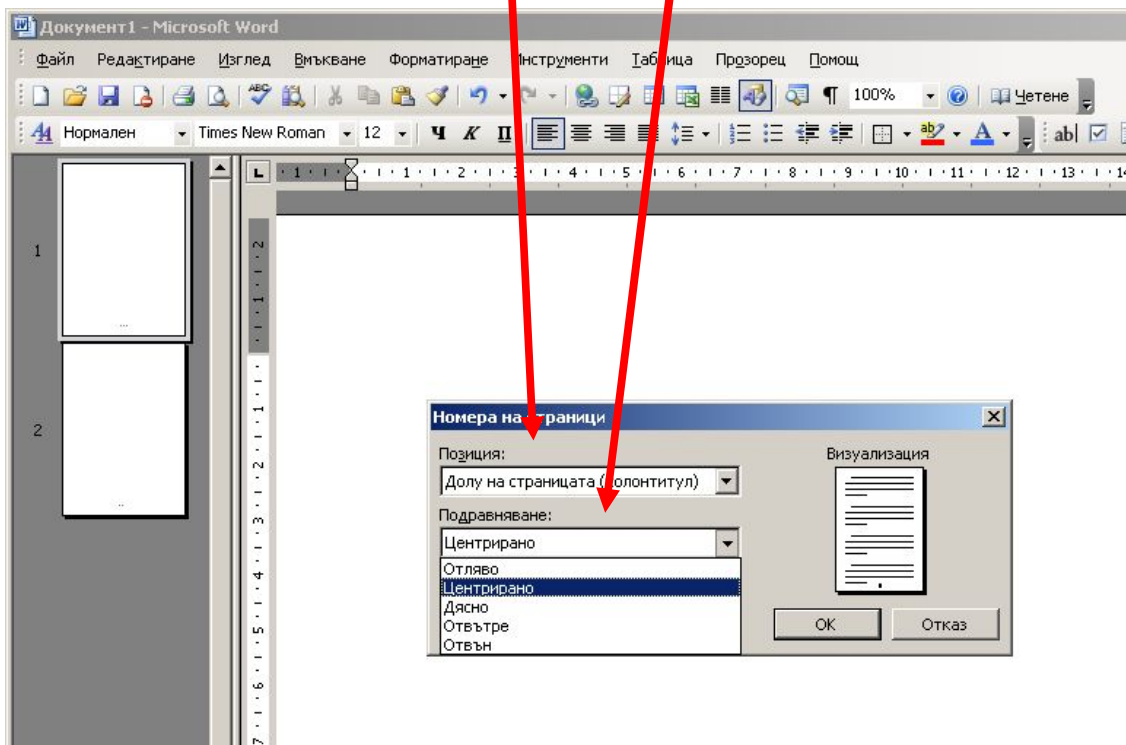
Документ1 - Microsoft Word

Файл Редактиране Изглед Вмъкване Форматиране Инструменти Таблица Прозорец Помощ

100% Четене

Нормален Times New Roman 12 Ч К П

ab|

1 2 3 4 5 6 7 8 9 10 11 12 13

1

2

Номера на страници

Позиция:

Долу на страницата (колонтитул)

Подравняване:

Центрирано

Отляво
Центрирано
Дясно
Отвътре
Отвън

Визуализация

OK

Отказ